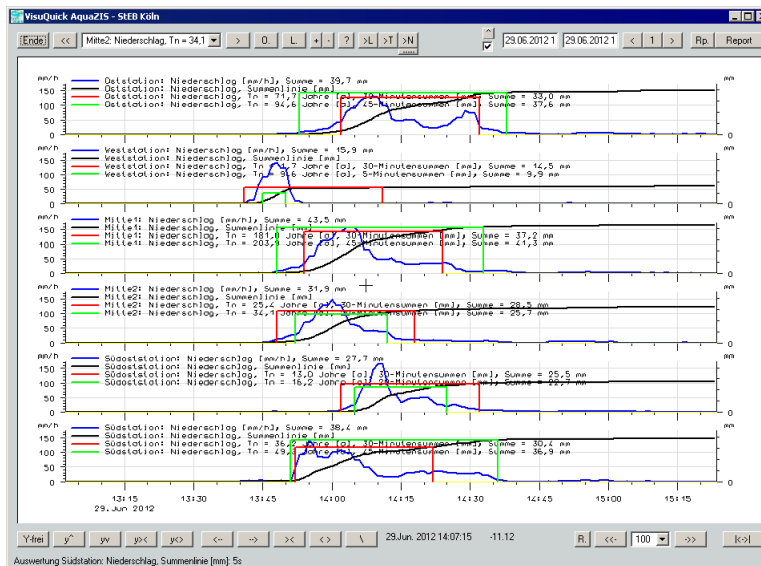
VisuQuick AquaZIS - StEB Köln

Ende | << | Mitte2: Niederschlag, Tn = 34,1 | > | 0. | L | + | - | ? | >L | >T | >N | 29.06.2012 1 | 29.06.2012 1 | < | 1 | > | Rp. | Report

mm/h
Oststation: Niederschlag [mm/h], Summe = 39,7 mm
Oststation: Niederschlag, Summenlinie [mm]
Oststation: Niederschlag, Tn = 71,7 Jahre [a], 30-Minutensummen [mm], Summe = 33,0 mm
Oststation: Niederschlag, Tn = 94,6 Jahre [a], 45-Minutensummen [mm], Summe = 37,6 mm
150 100 50 0
mm
0

mm/h
Weststation: Niederschlag [mm/h], Summe = 15,9 mm
Weststation: Niederschlag, Summenlinie [mm]
Weststation: Niederschlag, Tn = 4,7 Jahre [a], 30-Minutensummen [mm], Summe = 14,5 mm
Weststation: Niederschlag, Tn = 9,6 Jahre [a], 5-Minutensummen [mm], Summe = 9,9 mm
150 100 50 0
mm
0

mm/h
Mitte1: Niederschlag [mm/h], Summe = 43,5 mm
Mitte1: Niederschlag, Summenlinie [mm]
Mitte1: Niederschlag, Tn = 181,0 Jahre [a], 30-Minutensummen [mm], Summe = 37,2 mm
Mitte1: Niederschlag, Tn = 203,9 Jahre [a], 45-Minutensummen [mm], Summe = 41,3 mm
150 100 50 0
mm
0

mm/h
Mitte2: Niederschlag [mm/h], Summe = 31,9 mm
Mitte2: Niederschlag, Summenlinie [mm]
Mitte2: Niederschlag, Tn = 25,4 Jahre [a], 30-Minutensummen [mm], Summe = 28,5 mm
Mitte2: Niederschlag, Tn = 34,1 Jahre [a], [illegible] Summe = 25,7 mm
150 100 50 0
mm
0

mm/h
Südoststation: Niederschlag [mm/h], Summe = 27,7 mm
Südoststation: Niederschlag, Summenlinie [mm]
Südoststation: Niederschlag, Tn = 13,0 Jahre [a], 30-Minutensummen [mm], Summe = 25,5 mm
Südoststation: Niederschlag, Tn = 16,2 Jahre [a], 20-Minutensummen [mm], Summe = 22,7 mm
150 100 50 0
mm
0

mm/h
Südstation: Niederschlag [mm/h], Summe = 38,4 mm
Südstation: Niederschlag, Summenlinie [mm]
Südstation: Niederschlag, Tn = 36,2 Jahre [a], 30-Minutensummen [mm], Summe = 30,4 mm
Südstation: Niederschlag, Tn = 49,3 Jahre [a], 45-Minutensummen [mm], Summe = 36,9 mm
150 100 50 0
mm
0

13:15
29. Jun 2012
13:30 13:45 14:00 14:15 14:30 14:45 15:00 15:15

Y-frei | y^ | yv | y>< | y<> | <-- | --> | >< | <> | \ | 29.Jun. 2012 14:07:15 | -11.12 | R. | <<- | 100 | ->> | |<>|
Auswertung Südstation: Niederschlag, Summenlinie [mm]: 5s